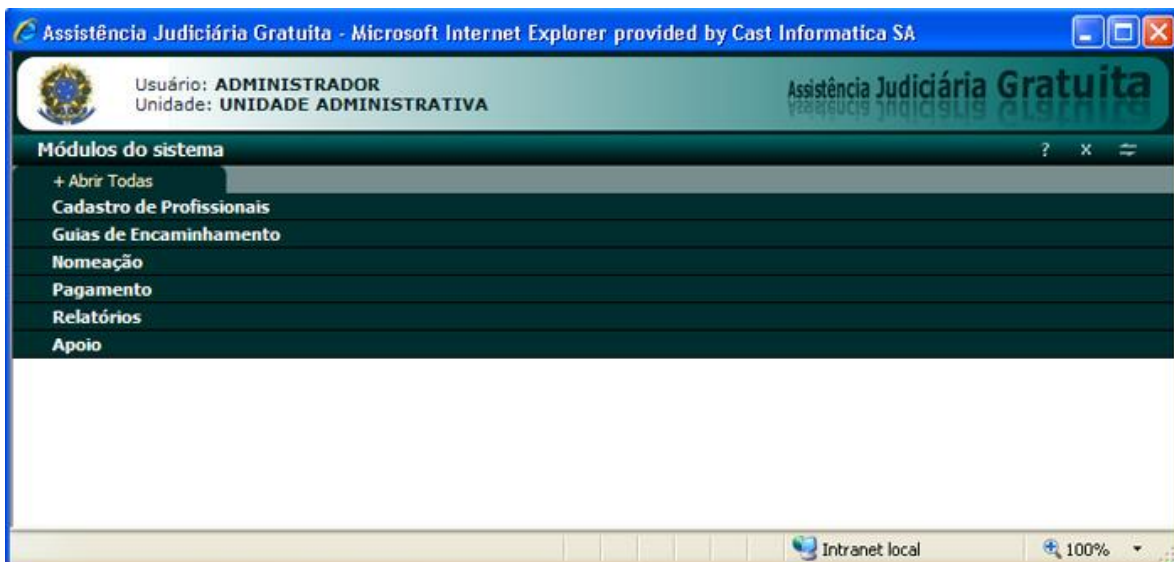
Assistência Judiciária Gratuita - Microsoft Internet Explorer provided by Cast Informatica SA

Usuário: ADMINISTRADOR
Unidade: UNIDADE ADMINISTRATIVA

Assistência Judiciária Gratuita

Módulos do sistema

? x

+ Abrir Todas

Cadastro de Profissionais

Guias de Encaminhamento

Nomeação

Pagamento

Relatórios

Apoio

Intranet local

100%